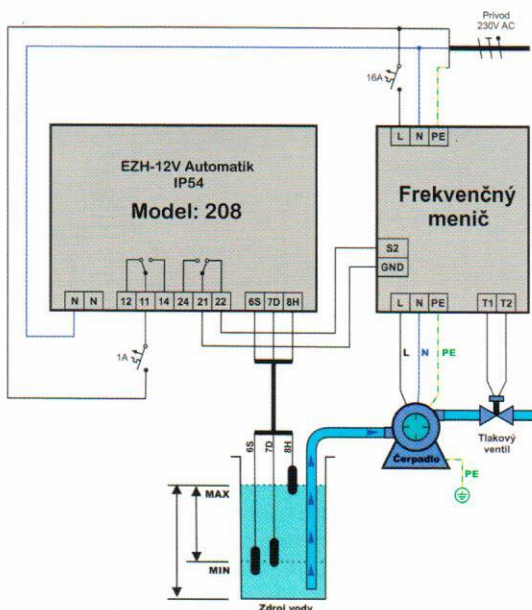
Prívod 230V AC

16A

EZH-12V Automatik IP54

Model: 208

N N 12 11 14 24 21 22 6S 7D 8H

1A

L N PE

Frekvenčný menič

S2

GND

L N PE T1 T2

L N PE

Tlakový ventil

Čerpadlo

PE

6S 7D 8H

MAX

MIN

Zdroj vody